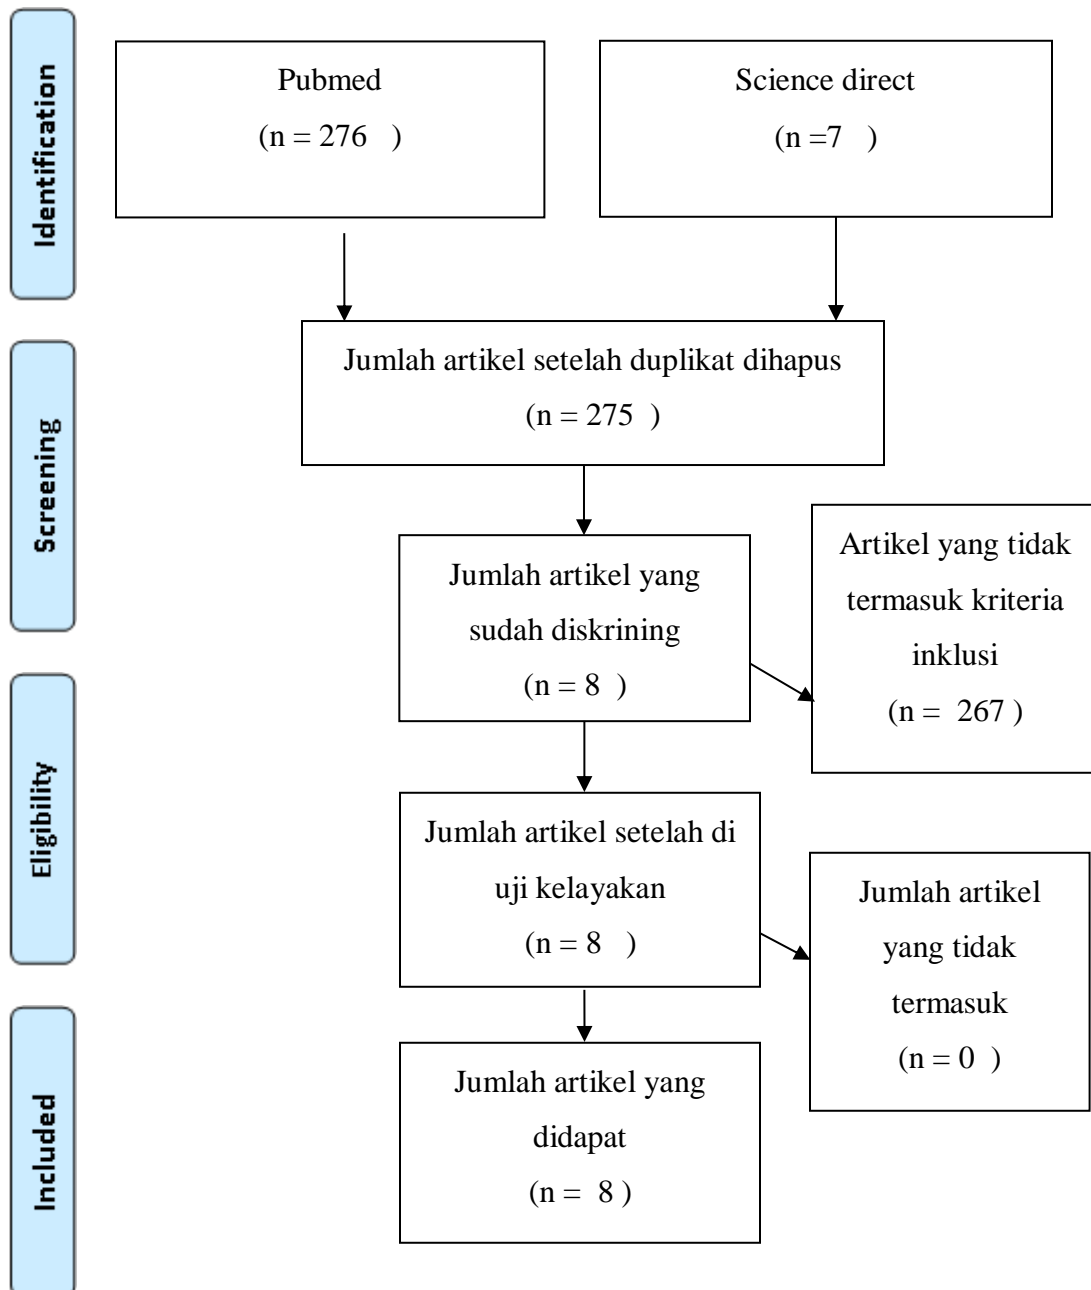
Identification

Pubmed
(n = 276 )

Science direct
(n =7 )

Screening

Jumlah artikel setelah duplikat dihapus
(n = 275 )

Jumlah artikel yang sudah diskrining
(n = 8 )

Artikel yang tidak termasuk kriteria inklusi
(n = 267 )

Eligibility

Jumlah artikel setelah di uji kelayakan
(n = 8 )

Jumlah artikel yang tidak termasuk
(n = 0 )

Included

Jumlah artikel yang didapat
(n = 8 )